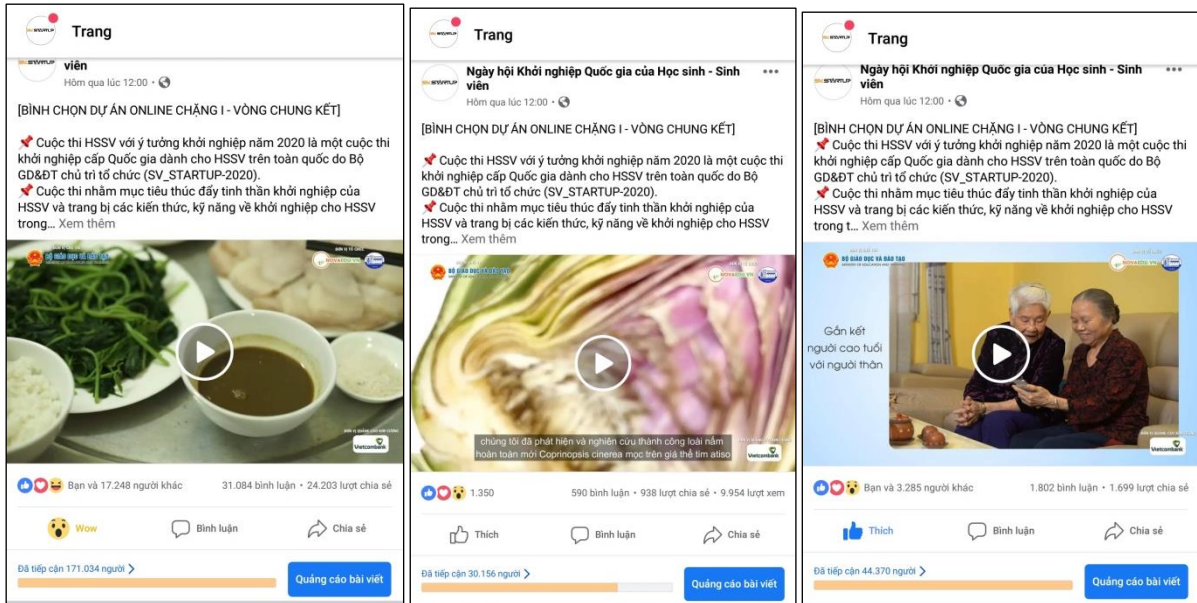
Trang

viên
Hôm qua lúc 12:00 ·

[BÌNH CHỌN DỰ ÁN ONLINE CHẶNG I - VÒNG CHUNG KẾT]

📌 Cuộc thi HSSV với ý tưởng khởi nghiệp năm 2020 là một cuộc thi khởi nghiệp cấp Quốc gia dành cho HSSV trên toàn quốc do Bộ GD&ĐT chủ trì tổ chức (SV_STARTUP-2020).
📌 Cuộc thi nhằm mục tiêu thúc đẩy tinh thần khởi nghiệp của HSSV và trang bị các kiến thức, kỹ năng về khởi nghiệp cho HSSV trong... Xem thêm

Bạn và 17.248 người khác 31.084 bình luận · 24.203 lượt chia sẻ

Wow Bình luận Chia sẻ

Đã tiếp cận 171.034 người
Quảng cáo bài viết

Trang

Ngày hội Khởi nghiệp Quốc gia của Học sinh - Sinh viên
Hôm qua lúc 12:00 ·

[BÌNH CHỌN DỰ ÁN ONLINE CHẶNG I - VÒNG CHUNG KẾT]

📌 Cuộc thi HSSV với ý tưởng khởi nghiệp năm 2020 là một cuộc thi khởi nghiệp cấp Quốc gia dành cho HSSV trên toàn quốc do Bộ GD&ĐT chủ trì tổ chức (SV_STARTUP-2020).
📌 Cuộc thi nhằm mục tiêu thúc đẩy tinh thần khởi nghiệp của HSSV và trang bị các kiến thức, kỹ năng về khởi nghiệp cho HSSV trong... Xem thêm

chúng tôi đã phát hiện và nghiên cứu thành công loài nấm hoàn toàn mới Coprinopsis cinerea mọc trên giá thể tim atiso

1.350 590 bình luận · 938 lượt chia sẻ · 9.954 lượt xem

Thích Bình luận Chia sẻ

Đã tiếp cận 30.156 người
Quảng cáo bài viết

Trang

Ngày hội Khởi nghiệp Quốc gia của Học sinh - Sinh viên
Hôm qua lúc 12:00 ·

[BÌNH CHỌN DỰ ÁN ONLINE CHẶNG I - VÒNG CHUNG KẾT]
📌 Cuộc thi HSSV với ý tưởng khởi nghiệp năm 2020 là một cuộc thi khởi nghiệp cấp Quốc gia dành cho HSSV trên toàn quốc do Bộ GD&ĐT chủ trì tổ chức (SV_STARTUP-2020).
📌 Cuộc thi nhằm mục tiêu thúc đẩy tinh thần khởi nghiệp của HSSV và trang bị các kiến thức, kỹ năng về khởi nghiệp cho HSSV trong t... Xem thêm

Gắn kết người cao tuổi với người thân

Bạn và 3.285 người khác 1.802 bình luận · 1.699 lượt chia sẻ

Thích Bình luận Chia sẻ

Đã tiếp cận 44.370 người
Quảng cáo bài viết